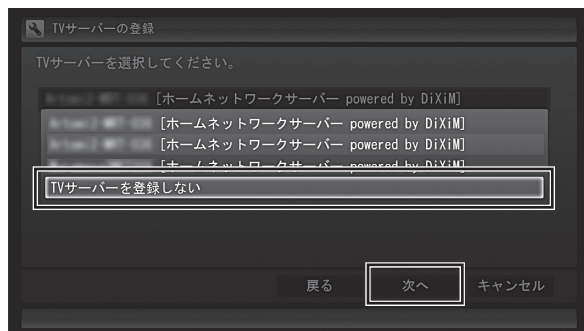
TVサーバーの登録

TVサーバーを選択してください。

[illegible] [ホームネットワークサーバー powered by DiXiM]
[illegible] [ホームネットワークサーバー powered by DiXiM]
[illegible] [ホームネットワークサーバー powered by DiXiM]
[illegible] [ホームネットワークサーバー powered by DiXiM]
TVサーバーを登録しない

戻る 次へ キャンセル